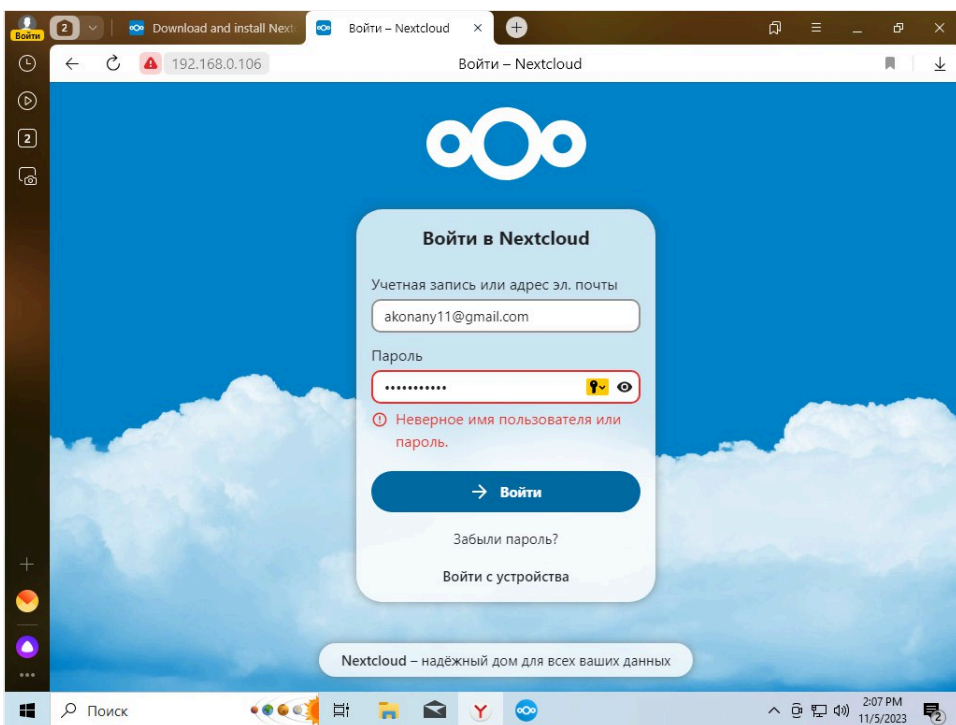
Войти

2

Download and install Next

Войти – Nextcloud

192.168.0.106

Войти – Nextcloud

2

Войти в Nextcloud

Учетная запись или адрес эл. почты

akonany11@gmail.com

Пароль

•••••••••••

Неверное имя пользователя или пароль.

Войти

Забыли пароль?

Войти с устройства

Nextcloud – надёжный дом для всех ваших данных

Поиск

2:07 PM
11/5/2023

2